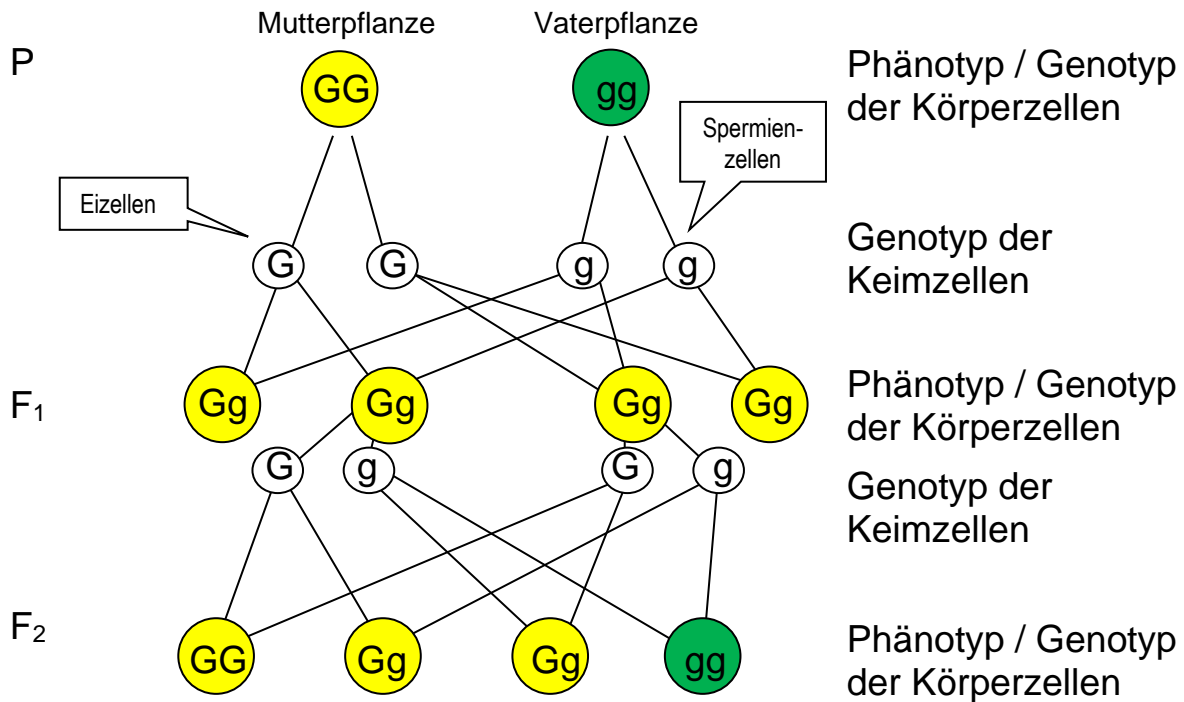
Mutterpflanze Vaterpflanze

P GG gg Phänotyp / Genotyp der Körperzellen

Spermienzellen

Eizellen

G G g g Genotyp der Keimzellen

$F_1$ Gg Gg Gg Gg Phänotyp / Genotyp der Körperzellen

G g G g Genotyp der Keimzellen

$F_2$ GG Gg Gg gg Phänotyp / Genotyp der Körperzellen